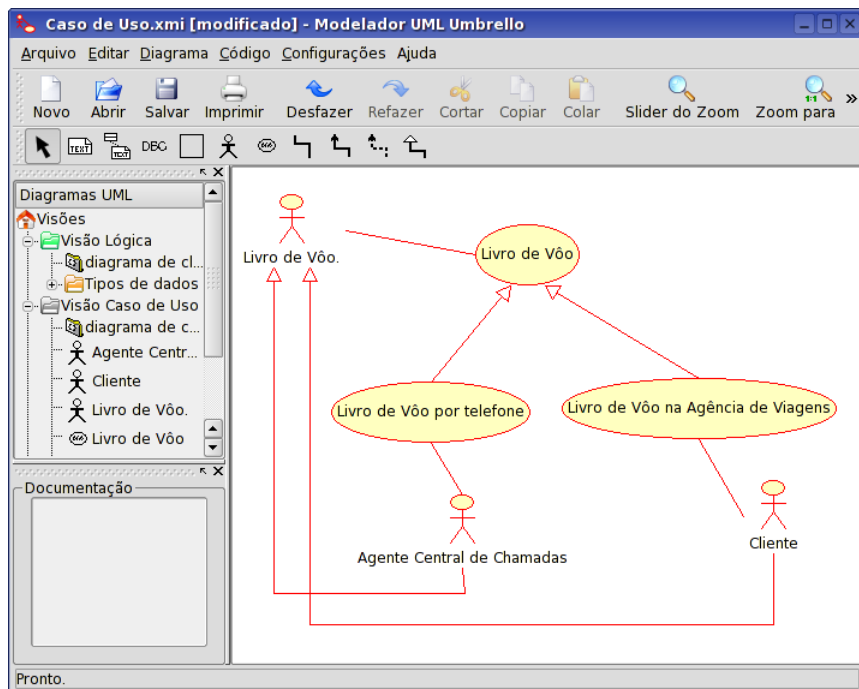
Caso de Uso.xmi [modificado] - Modelador UML Umbrello

Arquivo Editar Diagrama Código Configurações Ajuda

Novo Abrir Salvar Imprimir Desfazer Refazer Cortar Copiar Colar Slider do Zoom Zoom para »

TEXT TEXT DBC

Diagramas UML

Visões
Visão Lógica
diagrama de cl...
Tipos de dados
Visão Caso de Uso
diagrama de c...
Agente Centr...
Cliente
Livro de Vôo.
Livro de Vôo

Documentação

Livro de Vôo.
Livro de Vôo
Livro de Vôo por telefone
Livro de Vôo na Agência de Viagens
Agente Central de Chamadas
Cliente

Pronto.